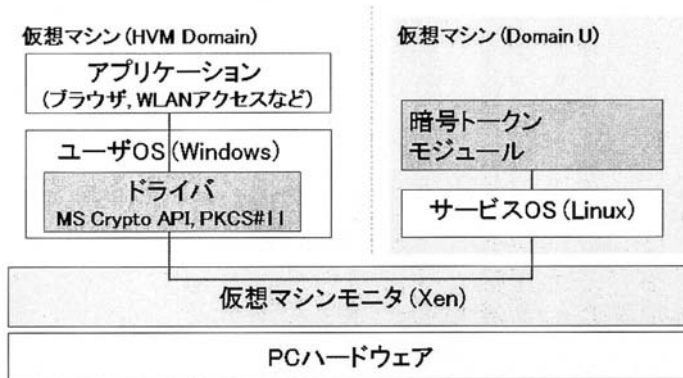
仮想マシン (HVM Domain)

アプリケーション
(ブラウザ, WLANアクセスなど)

ユーザOS (Windows)

ドライバ
MS Crypto API, PKCS#11

仮想マシン (Domain U)

暗号トークン
モジュール

サービスOS (Linux)

仮想マシンモニタ (Xen)

PCハードウェア